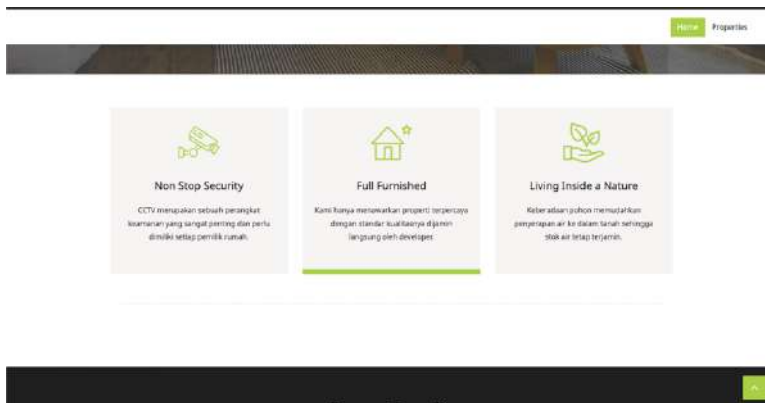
Home Properties

Non Stop Security

CCTV merupakan sebuah perangkat keamanan yang sangat penting dan perlu dimiliki setiap pemilik rumah.

Full Furnished

Kami hanya menawarkan properti terpercaya dengan standar kualitasnya dijamin langsung oleh developer.

Living Inside a Nature

Keberadaan pohon memudahkan penyerapan air ke dalam tanah sehingga stok air tetap terjamin.